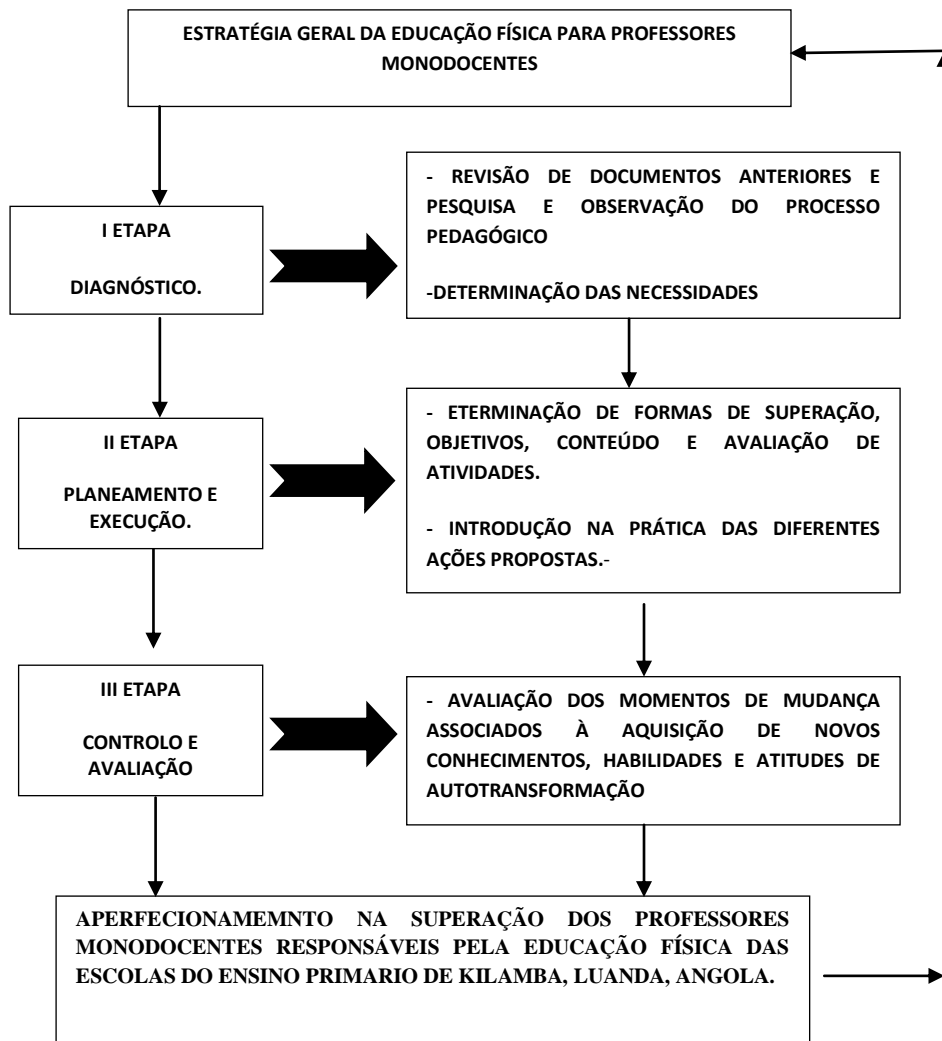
ESTRATÉGIA GERAL DA EDUCAÇÃO FÍSICA PARA PROFESSORES MONODOCENTES

I ETAPA

DIAGNÓSTICO.

- REVISÃO DE DOCUMENTOS ANTERIORES E PESQUISA E OBSERVAÇÃO DO PROCESSO PEDAGÓGICO

-DETERMINAÇÃO DAS NECESSIDADES

II ETAPA

PLANEAMENTO E EXECUÇÃO.

- ETERMINAÇÃO DE FORMAS DE SUPERAÇÃO, OBJETIVOS, CONTEÚDO E AVALIAÇÃO DE ATIVIDADES.

- INTRODUÇÃO NA PRÁTICA DAS DIFERENTES AÇÕES PROPOSTAS.-

III ETAPA

CONTROLO E AVALIAÇÃO

- AVALIAÇÃO DOS MOMENTOS DE MUDANÇA ASSOCIADOS À AQUISIÇÃO DE NOVOS CONHECIMENTOS, HABILIDADES E ATITUDES DE AUTOTRANSFORMAÇÃO

APERFECIONAMEMNTO NA SUPERAÇÃO DOS PROFESSORES MONODOCENTES RESPONSÁVEIS PELA EDUCAÇÃO FÍSICA DAS ESCOLAS DO ENSINO PRIMARIO DE KILAMBA, LUANDA, ANGOLA.